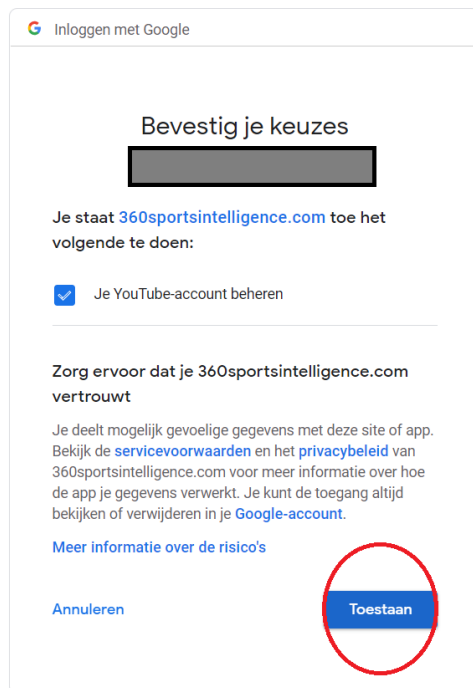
G Inloggen met Google

Bevestig je keuzes

Je staat 360sportsintelligence.com toe het volgende te doen:

Je YouTube-account beheren

Zorg ervoor dat je 360sportsintelligence.com vertrouwt

Je deelt mogelijk gevoelige gegevens met deze site of app. Bekijk de servicevoorwaarden en het privacybeleid van 360sportsintelligence.com voor meer informatie over hoe de app je gegevens verwerkt. Je kunt de toegang altijd bekijken of verwijderen in je Google-account.

Meer informatie over de risico's

Annuleren

Toestaan